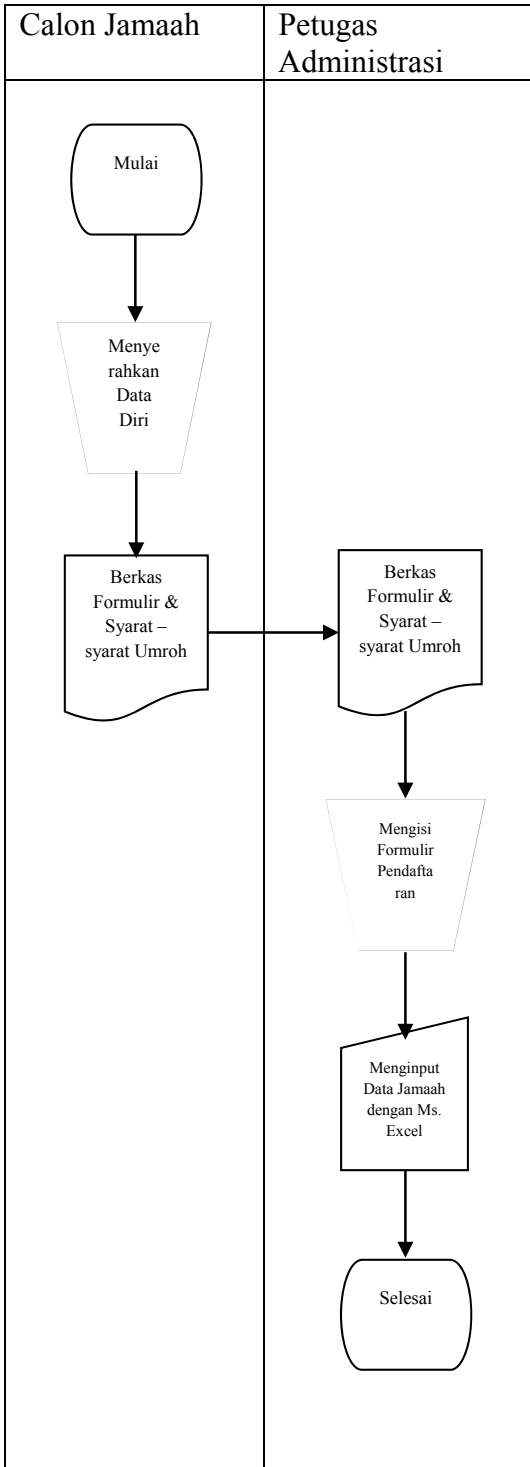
Calon Jamaah

Petugas Administrasi

Mulai

Menyerahkan Data Diri

Berkas Formulir & Syarat – syarat Umroh

Berkas Formulir & Syarat – syarat Umroh

Mengisi Formulir Pendaftaran

Menginput Data Jamaah dengan Ms. Excel

Selesai